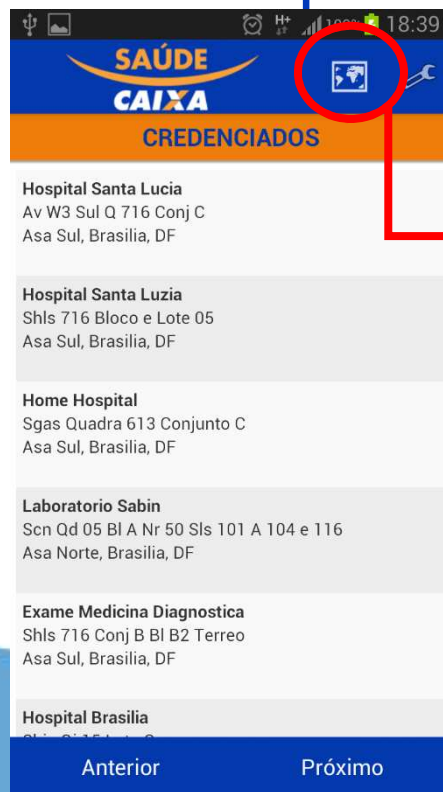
H+ 100% 18:39

SAÚDE
CAIXA

CREDENCIADOS

Hospital Santa Lucia
Av W3 Sul Q 716 Conj C
Asa Sul, Brasilia, DF

Hospital Santa Luzia
Shls 716 Bloco e Lote 05
Asa Sul, Brasilia, DF

Home Hospital
Sgas Quadra 613 Conjunto C
Asa Sul, Brasilia, DF

Laboratorio Sabin
Scn Qd 05 Bl A Nr 50 Sls 101 A 104 e 116
Asa Norte, Brasilia, DF

Exame Medicina Diagnostica
Shls 716 Conj B Bl B2 Terreo
Asa Sul, Brasilia, DF

Hospital Brasilia
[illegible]

Anterior
Próximo